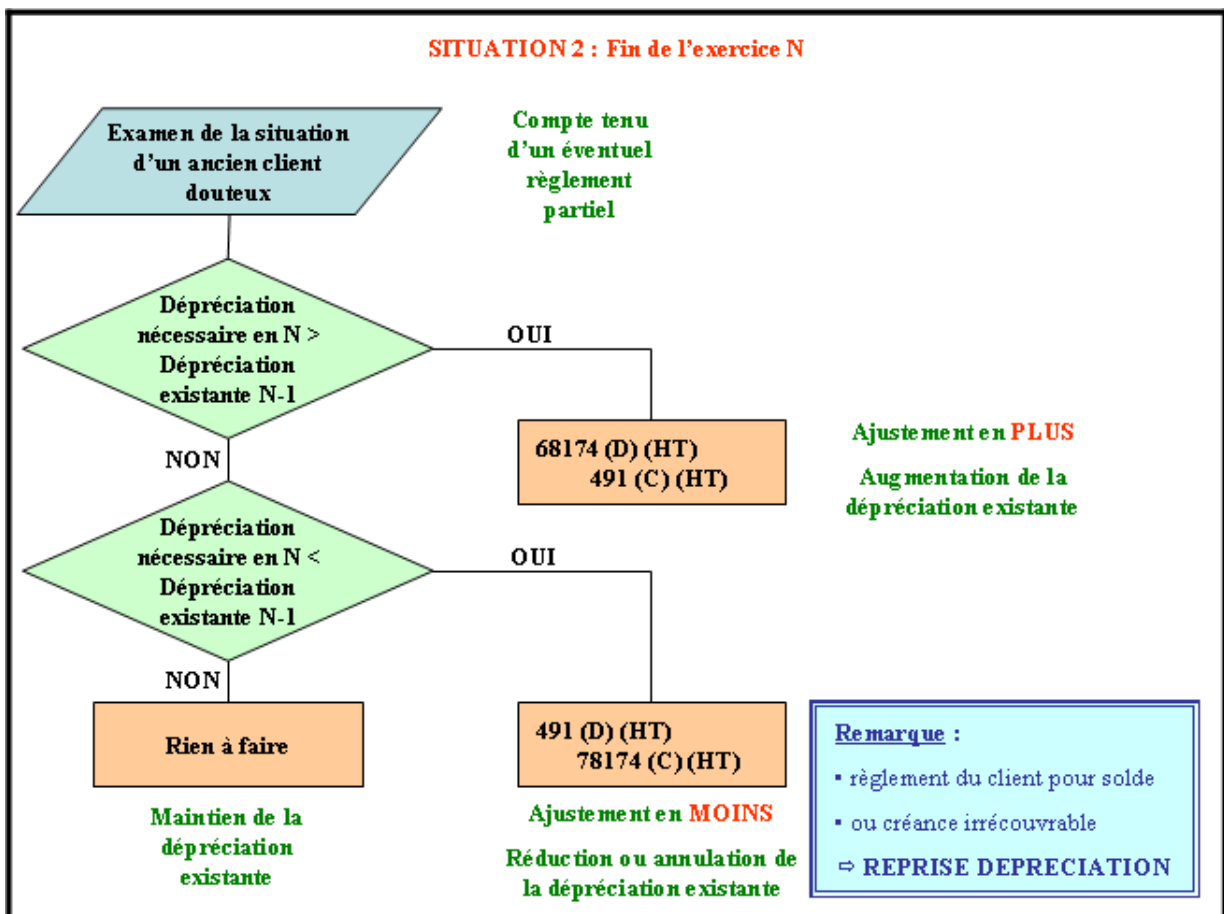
SITUATION 2 : Fin de l'exercice N

Examen de la situation d'un ancien client douteux

Compte tenu d'un éventuel règlement partiel

Dépréciation nécessaire en N > Dépréciation existante N-1

OUI

68174 (D) (HT)
491 (C) (HT)

Ajustement en PLUS

Augmentation de la dépréciation existante

NON

Dépréciation nécessaire en N < Dépréciation existante N-1

OUI

NON

Rien à faire

Maintien de la dépréciation existante

491 (D) (HT)
78174 (C) (HT)

Ajustement en MOINS

Réduction ou annulation de la dépréciation existante

Remarque :

▪ règlement du client pour solde

▪ ou créance irrécouvrable

⇨ REPRISE DEPRECIATION